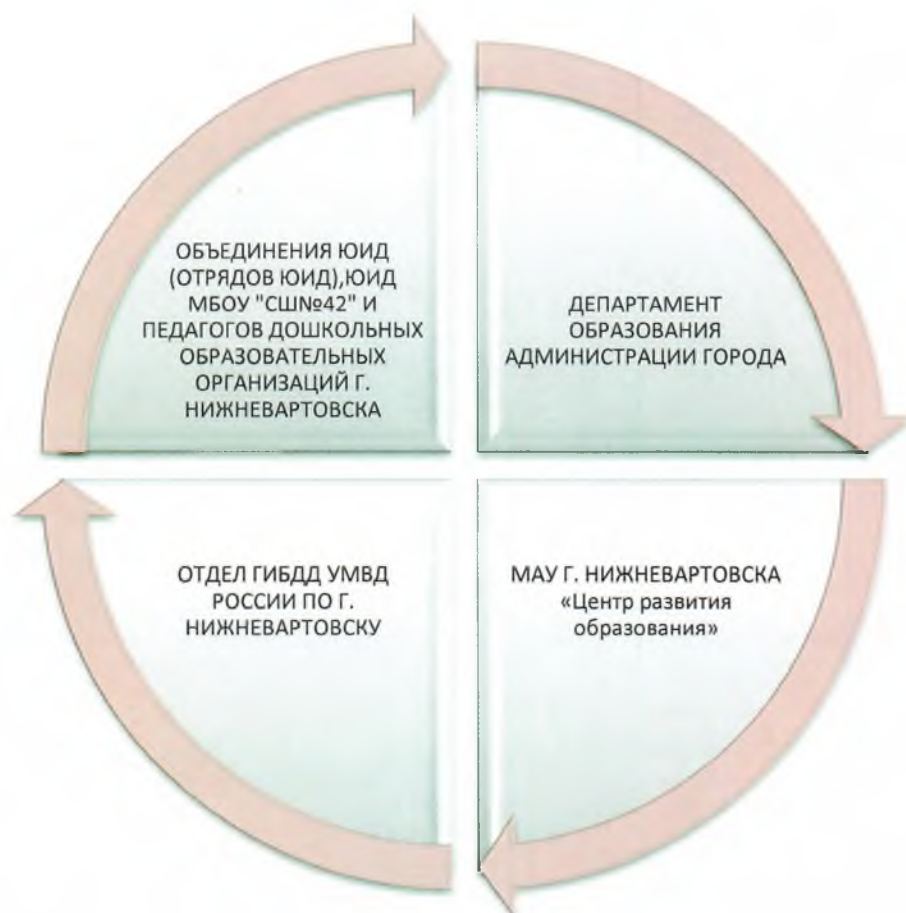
ОБЪЕДИНЕНИЯ ЮИД (ОТРЯДОВ ЮИД),ЮИД МБОУ "СШ№42" И ПЕДАГОГОВ ДОШКОЛЬНЫХ ОБРАЗОВАТЕЛЬНЫХ ОРГАНИЗАЦИЙ Г. НИЖНЕВАРТОВСКА

ДЕПАРТАМЕНТ ОБРАЗОВАНИЯ АДМИНИСТРАЦИИ ГОРОДА

ОТДЕЛ ГИБДД УМВД РОССИИ ПО Г. НИЖНЕВАРТОВСКУ

МАУ Г. НИЖНЕВАРТОВСКА «Центр развития образования»